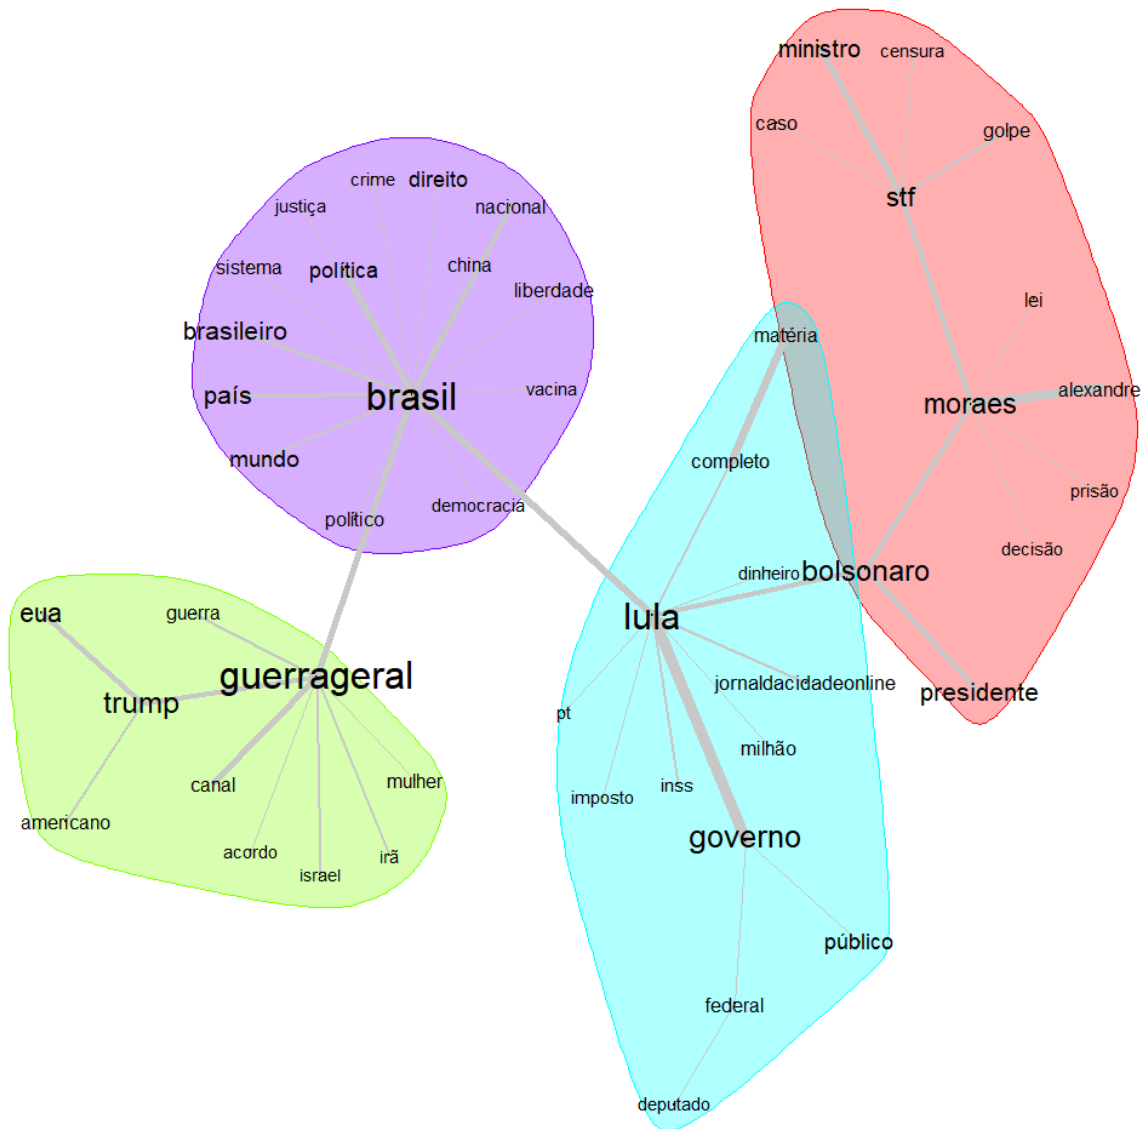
ministro
censura
caso
golpe
stf
lei
alexandre
moraes
prisão
decisão
presidente

crime
direito
justiça
nacional
sistema
política
china
liberdade
brasileiro
país
brasil
vacina
mundo
democracia
político

matéria
completo
dinheiro
bolsonaro
lula
jornaldacidadeonline
pt
milhão
imposto
inss
governo
público
federal
deputado

eua
guerra
guerrageral
trump
canal
mulher
americano
acordo
irã
israel